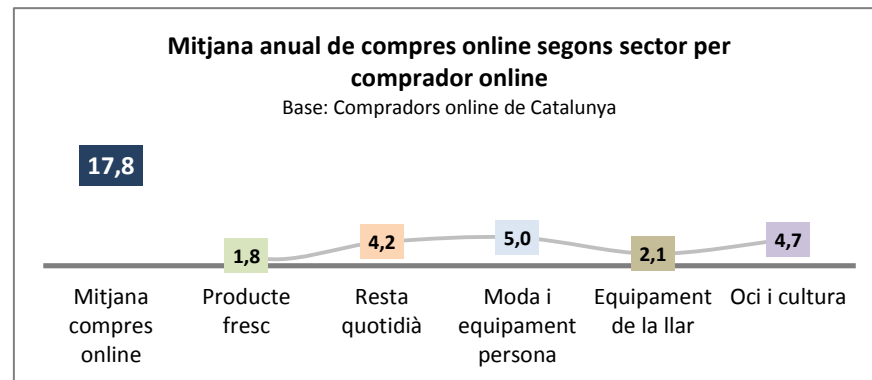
Mitjana anual de compres online segons sector per comprador online
Base: Compradors online de Catalunya

17,8
1,8
4,2
5,0
2,1
4,7

Mitjana compres online
Producte fresc
Resta quotidià
Moda i equipament persona
Equipament de la llar
Oci i cultura